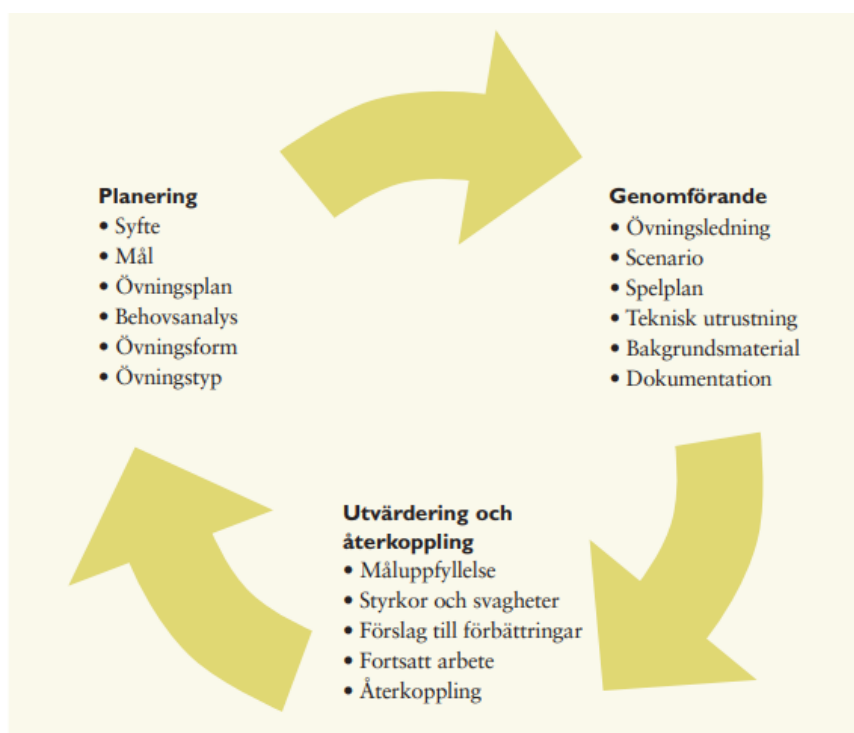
**Planering**
• Syfte
• Mål
• Övningsplan
• Behovsanalys
• Övningsform
• Övningstyp

**Genomförande**
• Övningsledning
• Scenario
• Spelplan
• Teknisk utrustning
• Bakgrundsmaterial
• Dokumentation

**Utvärdering och återkoppling**
• Måluppfyllelse
• Styrkor och svagheter
• Förslag till förbättringar
• Fortsatt arbete
• Återkoppling